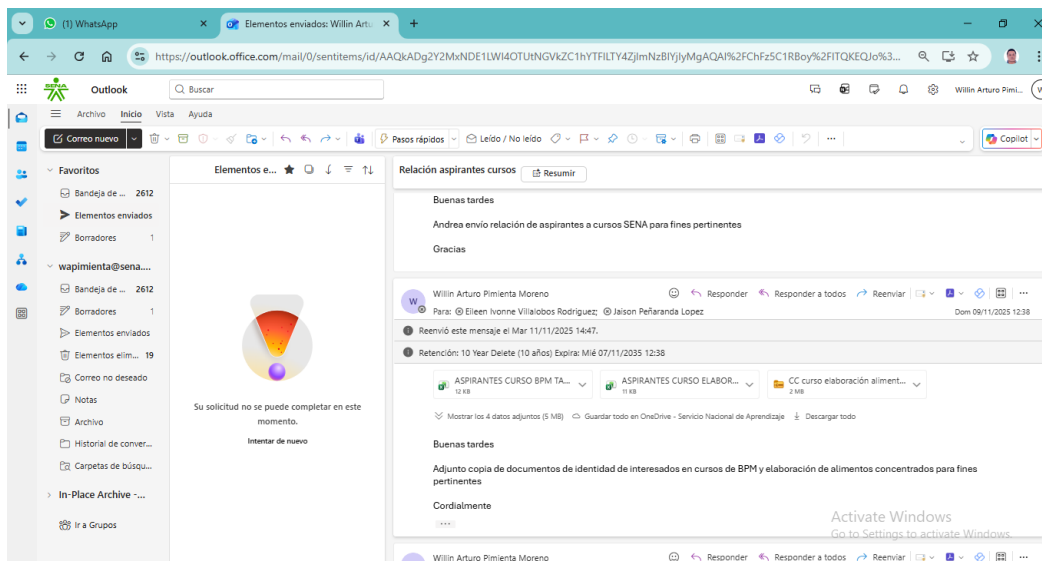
(1) WhatsApp
Elementos enviados: Willin Artu
https://outlook.office.com/mail/0/sentitems/id/AAQkADg2Y2MxNDE1LWI4OTUtNGVkZC1hYTFlLTY4ZjlmNzBlYjlyMgAQAI%2FChFz5C1RBoy%2FITQKEQJo%3...
Outlook
Buscar
Willin Arturo Pimi...
Archivo Inicio Vista Ayuda
Correo nuevo
Pasos rápidos
Leído / No leído
Copilot
Favoritos
Bandeja de ... 2612
Elementos enviados
Borradores 1
wapimienta@sena....
Bandeja de ... 2612
Borradores 1
Elementos enviados
Elementos elim... 19
Correo no deseado
Notas
Archivo
Historial de conver...
Carpetas de búsqu...
In-Place Archive -...
Ir a Grupos
Elementos e...
Su solicitud no se puede completar en este momento.
Intentar de nuevo
Relación aspirantes cursos
Resumir
Buenas tardes
Andrea envío relación de aspirantes a cursos SENA para fines pertinentes
Gracias
Willin Arturo Pimienta Moreno
Responder Responder a todos Reenviar
Para: Eileen Ivonne Villalobos Rodriguez; Jaison Peñaranda Lopez
Dom 09/11/2025 12:38
Reenvió este mensaje el Mar 11/11/2025 14:47.
Retención: 10 Year Delete (10 años) Expira: Mié 07/11/2035 12:38
ASPIRANTES CURSO BPM TA... 12 KB
ASPIRANTES CURSO ELABOR... 11 KB
CC curso elaboración aliment... 2 MB
Mostrar los 4 datos adjuntos (5 MB) Guardar todo en OneDrive - Servicio Nacional de Aprendizaje Descargar todo
Buenas tardes
Adjunto copia de documentos de identidad de interesados en cursos de BPM y elaboración de alimentos concentrados para fines pertinentes
Cordialmente
...
Activate Windows
Go to Settings to activate Windows.
Willin Arturo Pimienta Moreno
Responder Responder a todos Reenviar